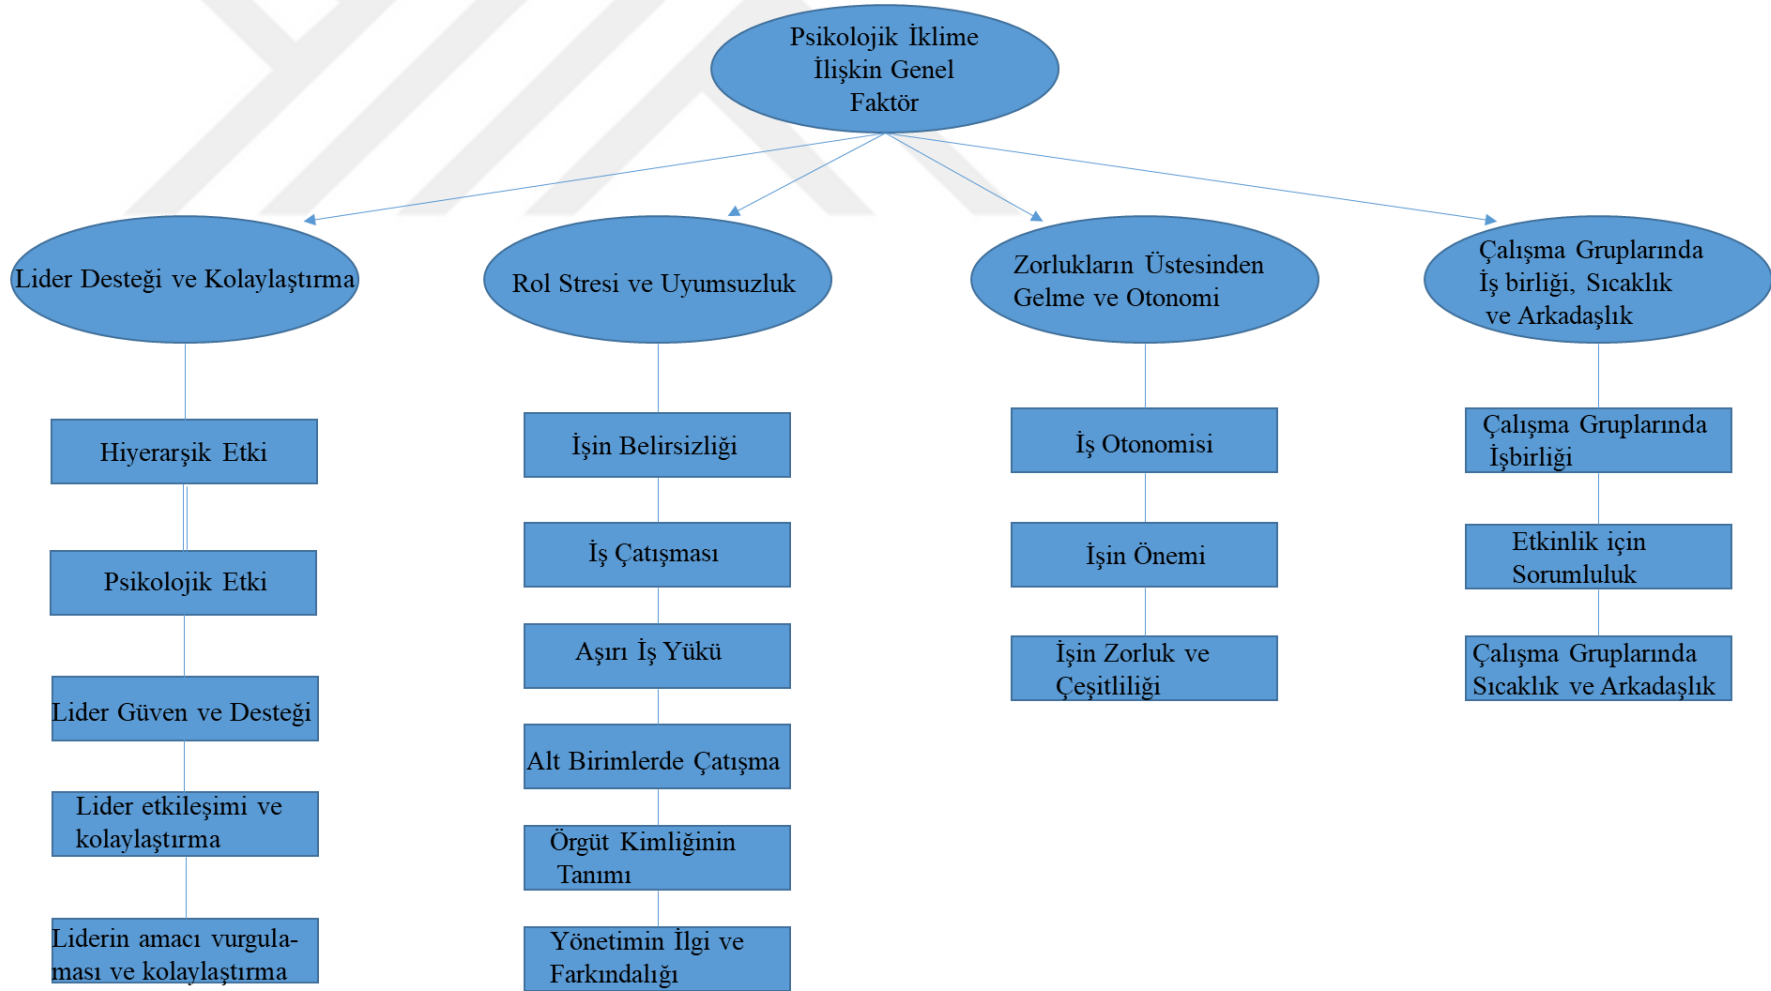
Psikolojik İklime İlişkin Genel Faktör

Lider Desteği ve Kolaylaştırma

Hiyerarşik Etki

Psikolojik Etki

Lider Güven ve Desteği

Lider etkileşimi ve kolaylaştırma

Liderin amacı vurgulaması ve kolaylaştırma

Rol Stresi ve Uyumsuzluk

İşin Belirsizliği

İş Çatışması

Aşırı İş Yükü

Alt Birimlerde Çatışma

Örgüt Kimliğinin Tanımı

Yönetimin İlgi ve Farkındalığı

Zorlukların Üstesinden Gelme ve Otonomi

İş Otonomisi

İşin Önemi

İşin Zorluk ve Çeşitliliği

Çalışma Gruplarında İş birliği, Sıcaklık ve Arkadaşlık

Çalışma Gruplarında İşbirliği

Etkinlik için Sorumluluk

Çalışma Gruplarında Sıcaklık ve Arkadaşlık